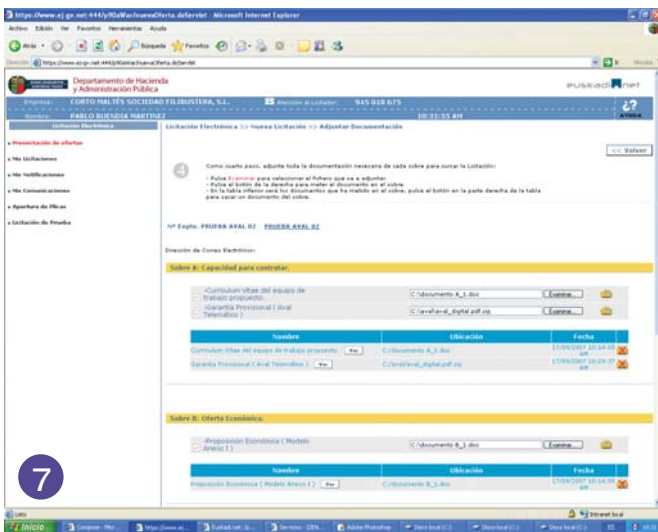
https://www.ej-gv.net:444/j/RlaWar/nuevaOferta.do/Servlet - Microsoft Internet Explorer

Archivo Edición Ver Favoritos Herramientas Ayuda

Atrás Búsqueda Favoritos

Dirección https://www.ej-gv.net:444/j/RlaWar/nuevaOferta.do/Servlet

Departamento de Hacienda y Administración Pública

euskadi.net

Empresa: CORTO MALTÉS SOCIEDAD FILIBUSTERA, S.L. Atención al Licitador: 945 018 675

Nombre: PABLO BUENDIA MARTINEZ 10:31:55 AM

¿? AYUDA

Licitación Electrónica

Licitación Electrónica >> Nueva Licitación >> Adjuntar Documentación

<< Volver

» Presentación de ofertas

» Mis licitaciones

» Mis Notificaciones

» Mis Comunicaciones

» Apertura de Plicas

» Licitación de Prueba

4

Como cuarto paso, adjunte toda la documentación necesaria de cada sobre para cursar la Licitación:

- Pulse Examinar para seleccionar el fichero que va a adjuntar.
- Pulse el botón de la derecha para meter el documento en el sobre.
- En la tabla inferior verá los documentos que ha metido en el sobre, pulse el botón en la parte derecha de la tabla para sacar un documento del sobre.

Nº Expte. PRUEBA AVAL 02 PRUEBA AVAL 02

Dirección de Correo Electrónico:

Sobre A: Capacidad para contratar.

-Curriculum Vitae del equipo de trabajo propuesto. C:\documento A_1.doc Examinar...

-Garantía Provisional ( Aval Telemático ) C:\aval\aval_digital.pdf.zip Examinar...

| Nombre | Ubicación | Fecha |
|---|---|---|
| Curriculum Vitae del equipo de trabajo propuesto. Ver | C:\documento A_1.doc | 17/09/2007 10:14:55 AM |
| Garantía Provisional ( Aval Telemático ) Ver | C:\aval\aval_digital.pdf.zip | 17/09/2007 10:29:37 AM |

Sobre B: Oferta Económica.

-Proposición Económica ( Modelo Anexo I ) C:\documento B_1.doc Examinar...

| Nombre | Ubicación | Fecha |
|---|---|---|
| Proposición Económica ( Modelo Anexo I ) Ver | C:\documento B_1.doc | 17/09/2007 10:14:55 AM |

7

Listo Intranet local

Inicio Corpose - Mic... https://www.ej... Euskadi.net: li... Servicios - IZEN... Adobe Photoshop Disco local (C:) Disco local (C:) Disco local (C:) ES 10:31